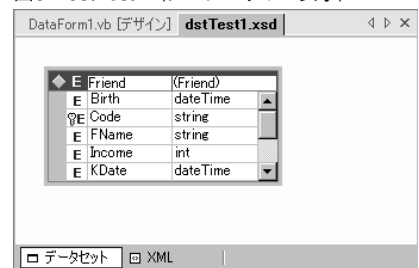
DataForm1.vb [デザイン] dstTest1.xsd

| | | |
|---|---|---|
| E | Friend | (Friend) |
| E | Birth | dateTime |
| E | Code | string |
| E | FName | string |
| E | Income | int |
| E | KDate | dateTime |

データセット XML